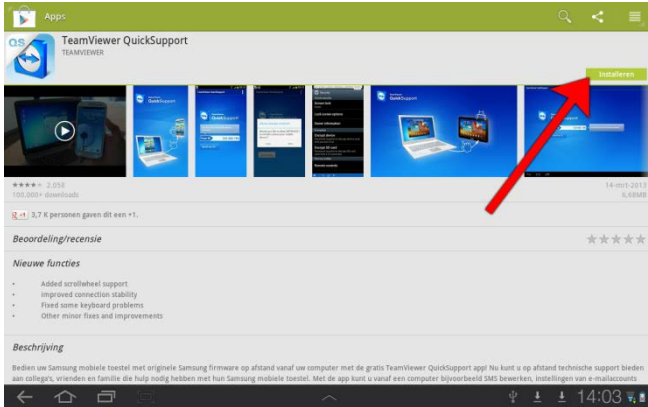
Apps

QS

TeamViewer QuickSupport
TEAMVIEWER

Installeren

★★★★ 2.058
100.000+ downloads

14-mrt-2013
6,69MB

+1 3,7 K personen gaven dit een +1.

Beoordeling/recensie

Nieuwe functies

Added scrollwheel support
Improved connection stability
Fixed some keyboard problems
Other minor fixes and improvements

Beschrijving

Bedien uw Samsung mobiele toestel met originele Samsung firmware op afstand vanaf uw computer met de gratis TeamViewer QuickSupport app! Nu kunt u op afstand technische support bieden aan collega's, vrienden en familie die hulp nodig hebben met hun Samsung mobiele toestel. Met de app kunt u vanaf een computer bijvoorbeeld SMS bewerken, instellingen van e-mailaccounts

14:03